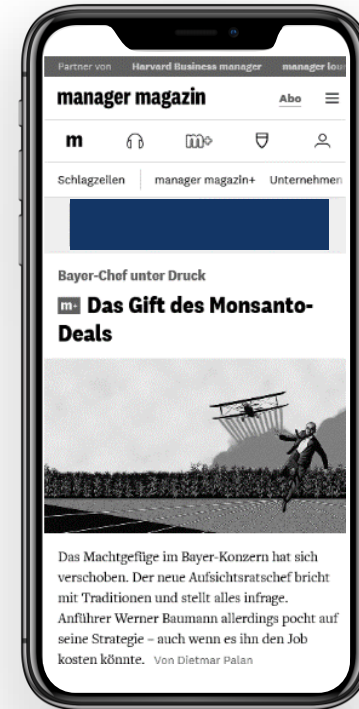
Partner von Harvard Business manager manager lou

manager magazin Abo

m

Schlagzeilen manager magazin+ Unternehmen

Bayer-Chef unter Druck

m+ Das Gift des Monsanto-Deals

Das Machtgefüge im Bayer-Konzern hat sich verschoben. Der neue Aufsichtsratschef bricht mit Traditionen und stellt alles infrage. Anführer Werner Baumann allerdings pocht auf seine Strategie – auch wenn es ihn den Job kosten könnte. Von Dietmar Palan